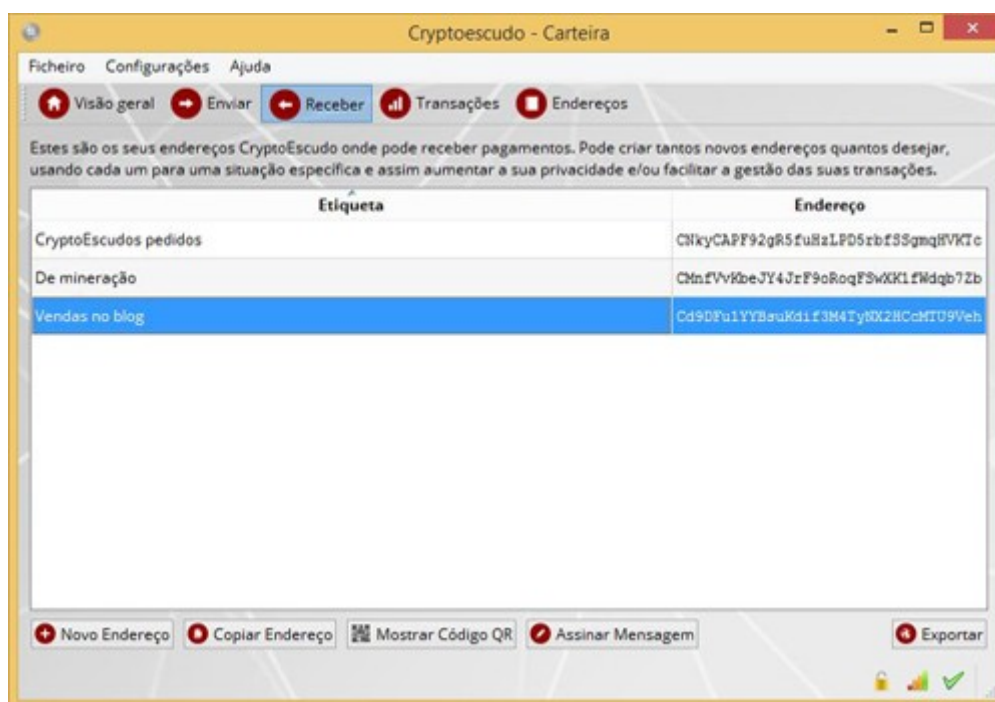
Cryptoescudo - Carteira

Ficheiro Configurações Ajuda

Visão geral Enviar Receber Transações Endereços

Estes são os seus endereços CryptoEscudo onde pode receber pagamentos. Pode criar tantos novos endereços quantos desejar, usando cada um para uma situação especifica e assim aumentar a sua privacidade e/ou facilitar a gestão das suas transações.

| Etiqueta | Endereço |
|---|---|
| CryptoEscudos pedidos | CNkyCAPF92gR5fuHzLPD5rbfSSgmqHVKTc |
| De mineração | CMnfVvKbeJY4JrF9oRoqFSwXK1fWdqb7Zb |
| Vendas no blog | Cd9DFu1YYBsuKdif3M4TyNX2HCcMTU9Veh |

Novo Endereço Copiar Endereço Mostrar Código QR Assinar Mensagem Exportar